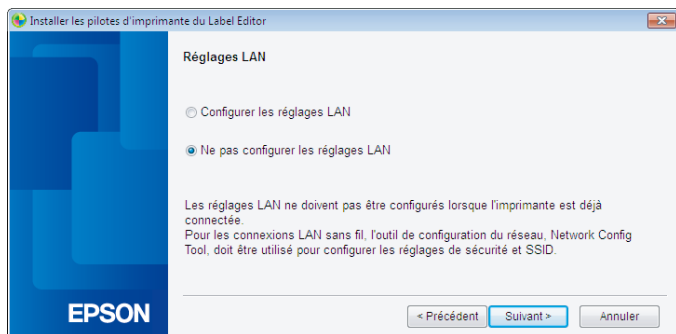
Installer les pilotes d'imprimante du Label Editor

Réglages LAN

Configurer les réglages LAN

Ne pas configurer les réglages LAN

Les réglages LAN ne doivent pas être configurés lorsque l'imprimante est déjà connectée.
Pour les connexions LAN sans fil, l'outil de configuration du réseau, Network Config Tool, doit être utilisé pour configurer les réglages de sécurité et SSID.

EPSON

< Précédent
Suivant >
Annuler